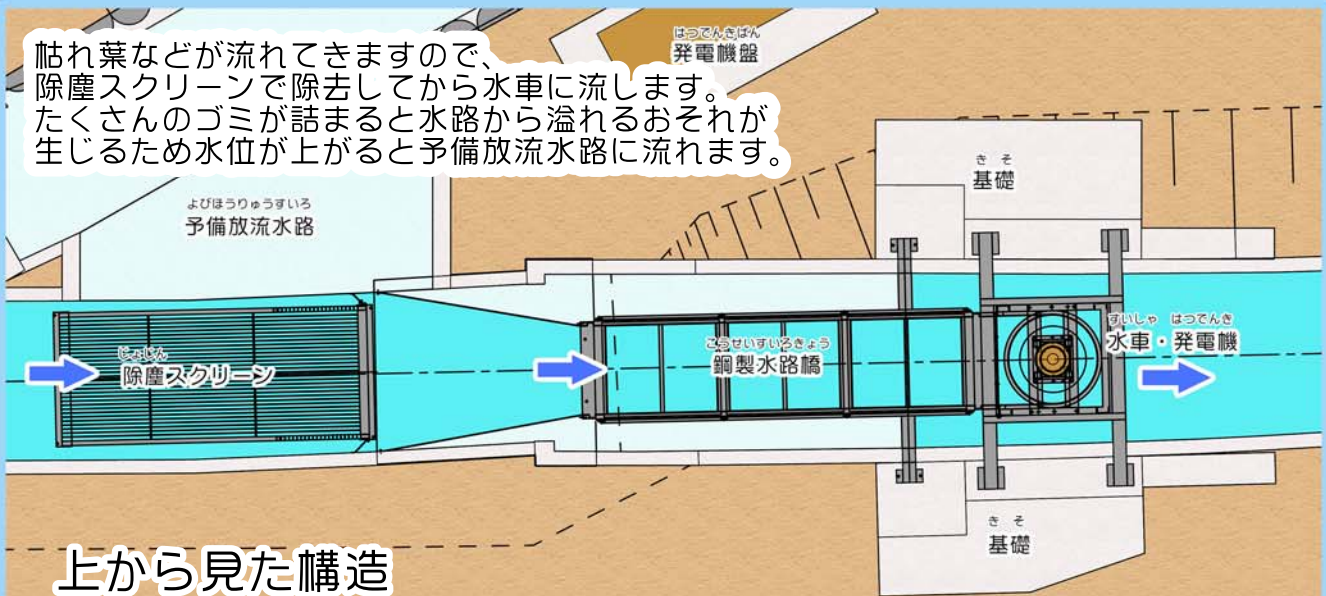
枯れ葉などが流れてきますので、
除塵スクリーンで除去してから水車に流します。
たくさんのゴミが詰まると水路から溢れるおそれが
生じるため水位が上がると予備放流水路に流れます。

はつでんきばん
発電機盤

きそ
基礎

よびほうりゅうすいろ
予備放流水路

じょじん
除塵スクリーン

こうせいすいろきょう
鋼製水路橋

すいしゃ　はつでんき
水車・発電機

きそ
基礎

上から見た構造